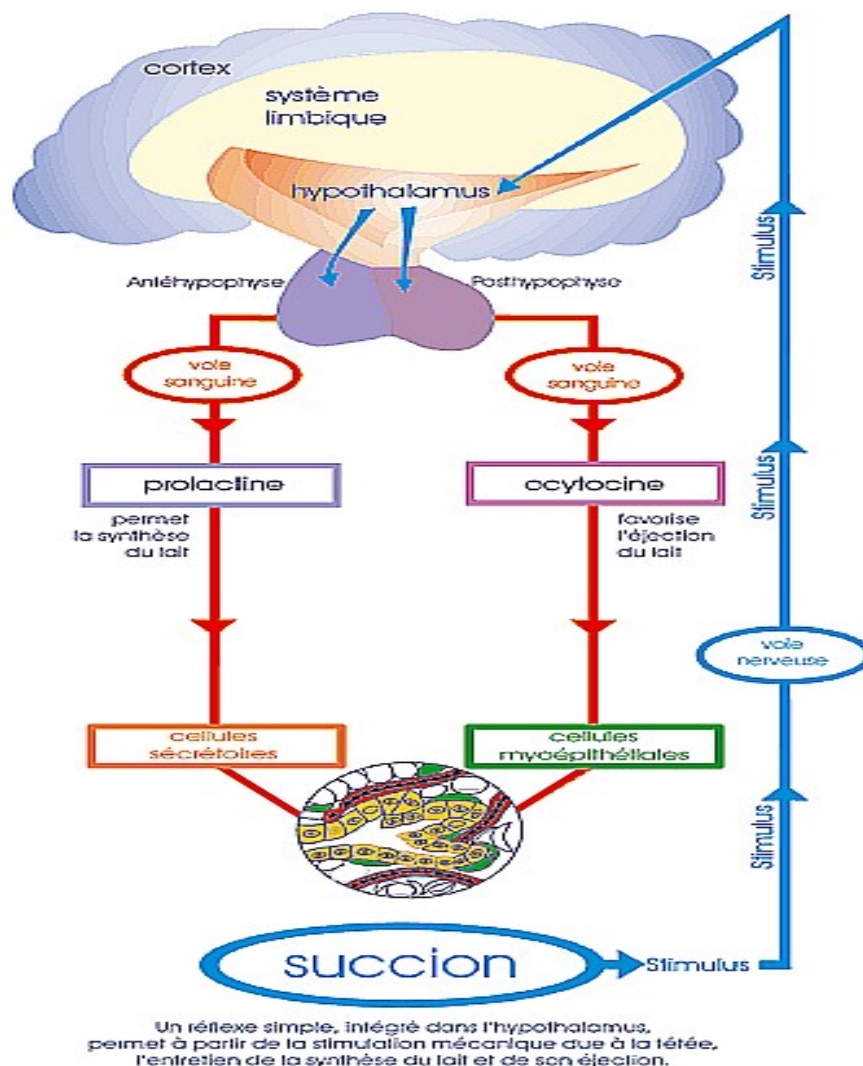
cortex

système limbique

hypothalamus

Antéhypophyse

Posthypophyse

voie sanguine

voie sanguine

prolactine

permet la synthèse du lait

ocytocine

favorise l'éjection du lait

cellules sécrétoires

cellules myoépithéliales

Stimulus

Stimulus

voie nerveuse

Stimulus

succion

Stimulus

Un réflexe simple, intégré dans l'hypothalamus, permet à partir de la stimulation mécanique due à la tétée, l'entretien de la synthèse du lait et de son éjection.